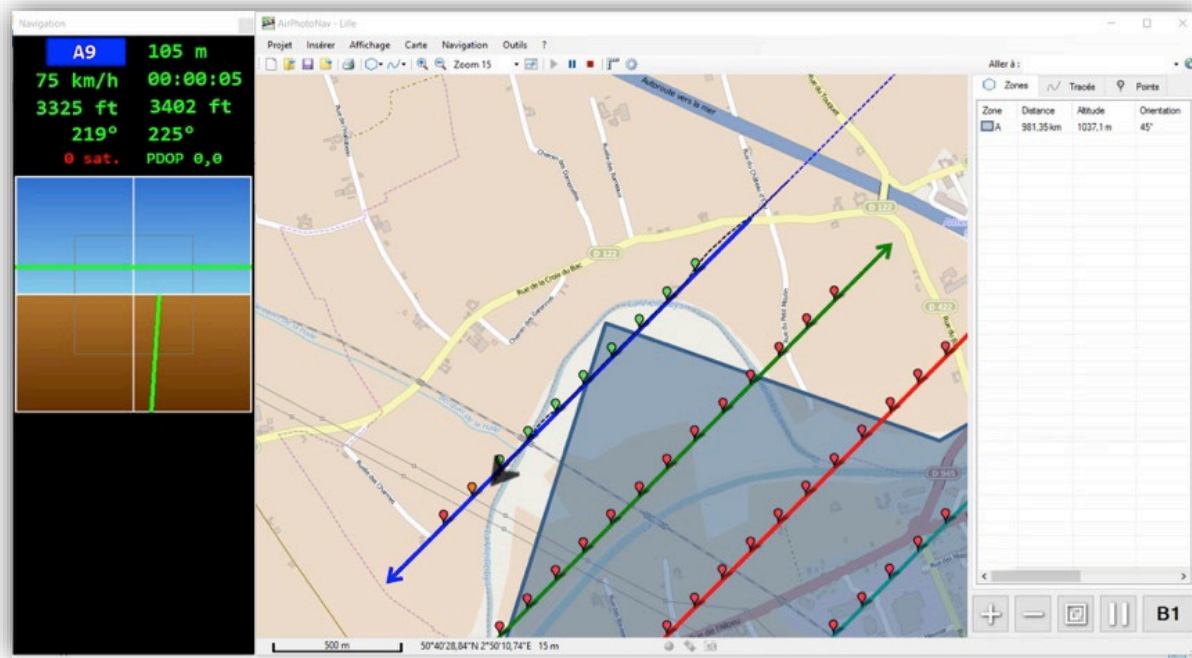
Navigation

A9
105 m
75 km/h
00:00:05
3325 ft
3402 ft
219°
225°
0 sat.
PDOP 0,0

AirPhotoNav - Lille

Projet Insérer Affichage Carte Navigation Outils ?

Zoom 15

Aller à :

Zones Tracés Points

| Zone | Distance | Altitude | Orientation |
|---|---|---|---|
| A | 981,35 km | 1037,1 m | 45° |

Autoroute vers la mer
Rue de la Croix du Bac
D 122
D 422
D 945
Chemin des Garennes
Rue des Charmes

B1

500 m
50°40'28,84"N 2°50'10,74"E 15 m